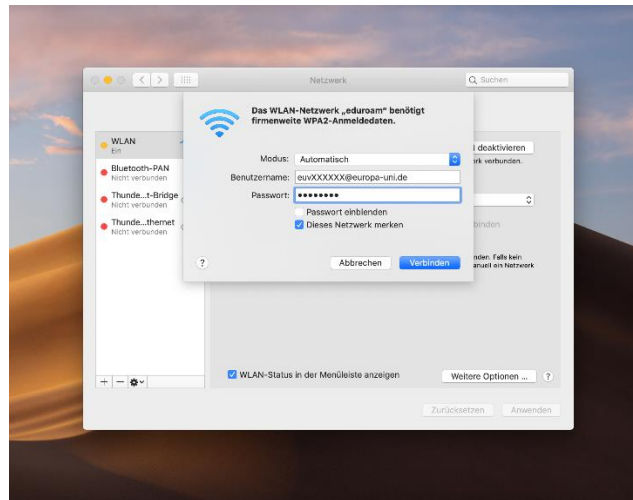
Netzwerk

Suchen

WLAN
Ein

Bluetooth-PAN
Nicht verbunden

Thunde...t-Bridge
Nicht verbunden

Thunde...thernet
Nicht verbunden

Das WLAN-Netzwerk „eduroam“ benötigt firmenweite WPA2-Anmeldedaten.

Modus: Automatisch

Benutzername: euvXXXXXX@europa-uni.de

Passwort: ••••••••

Passwort einblenden

Dieses Netzwerk merken

?

Abbrechen

Verbinden

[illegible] deaktivieren

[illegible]rk verbunden.

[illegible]inden

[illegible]nden. Falls kein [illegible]anuell ein Netzwerk

WLAN-Status in der Menüleiste anzeigen

Weitere Optionen ...

?

Zurücksetzen

Anwenden